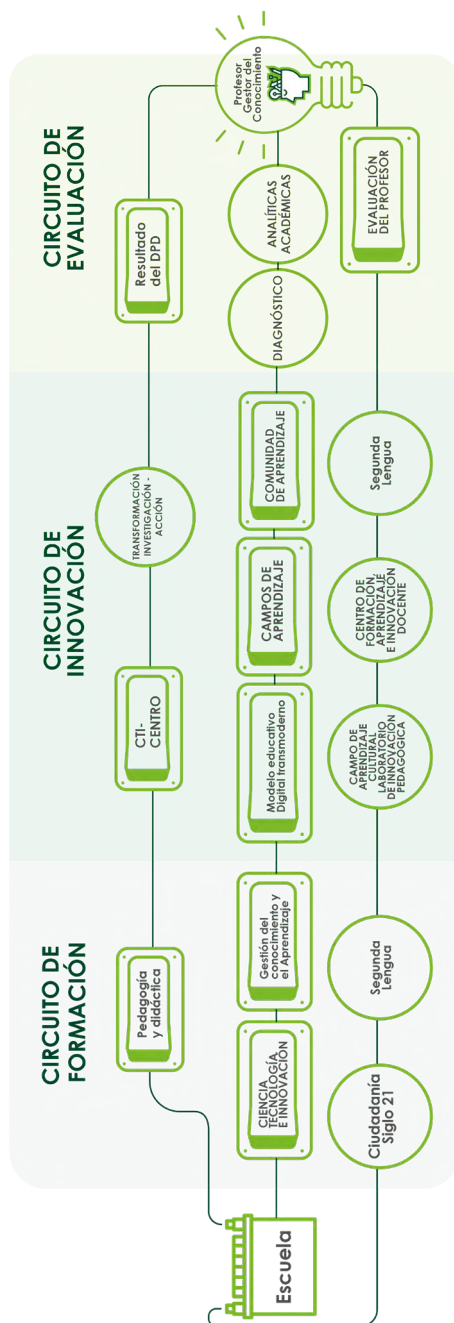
CIRCUITO DE EVALUACIÓN

CIRCUITO DE INNOVACIÓN

CIRCUITO DE FORMACIÓN

Profesor Gestor del Conocimiento

Resultado del DPD

ANALÍTICAS ACADÉMICAS

EVALUACIÓN DEL PROFESOR

DIAGNÓSTICO

TRANSFORMACIÓN INVESTIGACIÓN - ACCIÓN

COMUNIDAD DE APRENDIZAJE

Segunda Lengua

CAMPOS DE APRENDIZAJE

CENTRO DE FORMACIÓN, APRENDIZAJE E INNOVACIÓN DOCENTE

CTI-CENTRO

Modelo educativo Digital transmoderno

CAMPO DE APRENDIZAJE CULTURAL LABORATORIO DE INNOVACIÓN PEDAGÓGICA

Pedagogía y didáctica

Gestión del conocimiento y el Aprendizaje

Segunda Lengua

CIENCIA, TECNOLOGÍA E INNOVACIÓN

Ciudadanía Siglo 21

Escuela